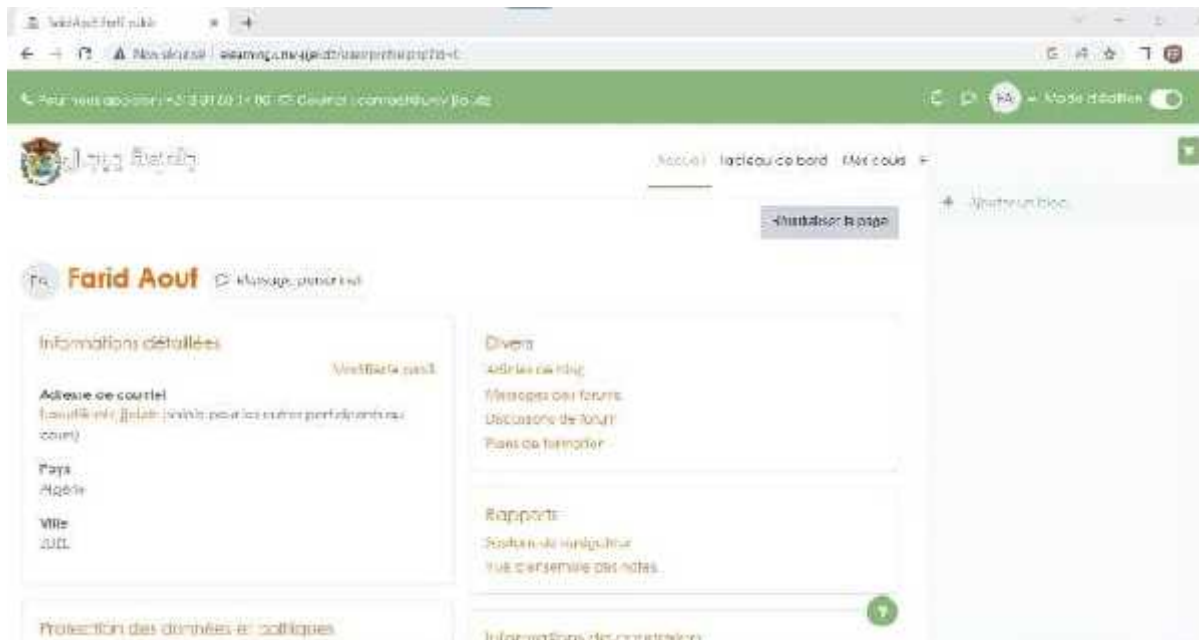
Farid Aouf: Profil public

Non sécurisé | elearning.univ-jijel.dz/user/profile.php?id=1

Pour nous appeler : +213 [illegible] Courriel : contact@univ-jijel.dz

FA Mode d'édition

Accueil Tableau de bord Mes cours

Réinitialiser la page

+ Ajouter un bloc

FA Farid Aouf Message personnel

Informations détaillées

Modifier le profil

Adresse de courriel
f.aouf@univ-jijel.dz (visible pour les autres participants au cours)

Pays
Algérie

Ville
JIJEL

Divers
Articles de blog
Messages des forums
Discussions de forum
Plans de formation

Rapports
Sessions du navigateur
Vue d'ensemble des notes

Protection des données et politiques

Informations de connexion